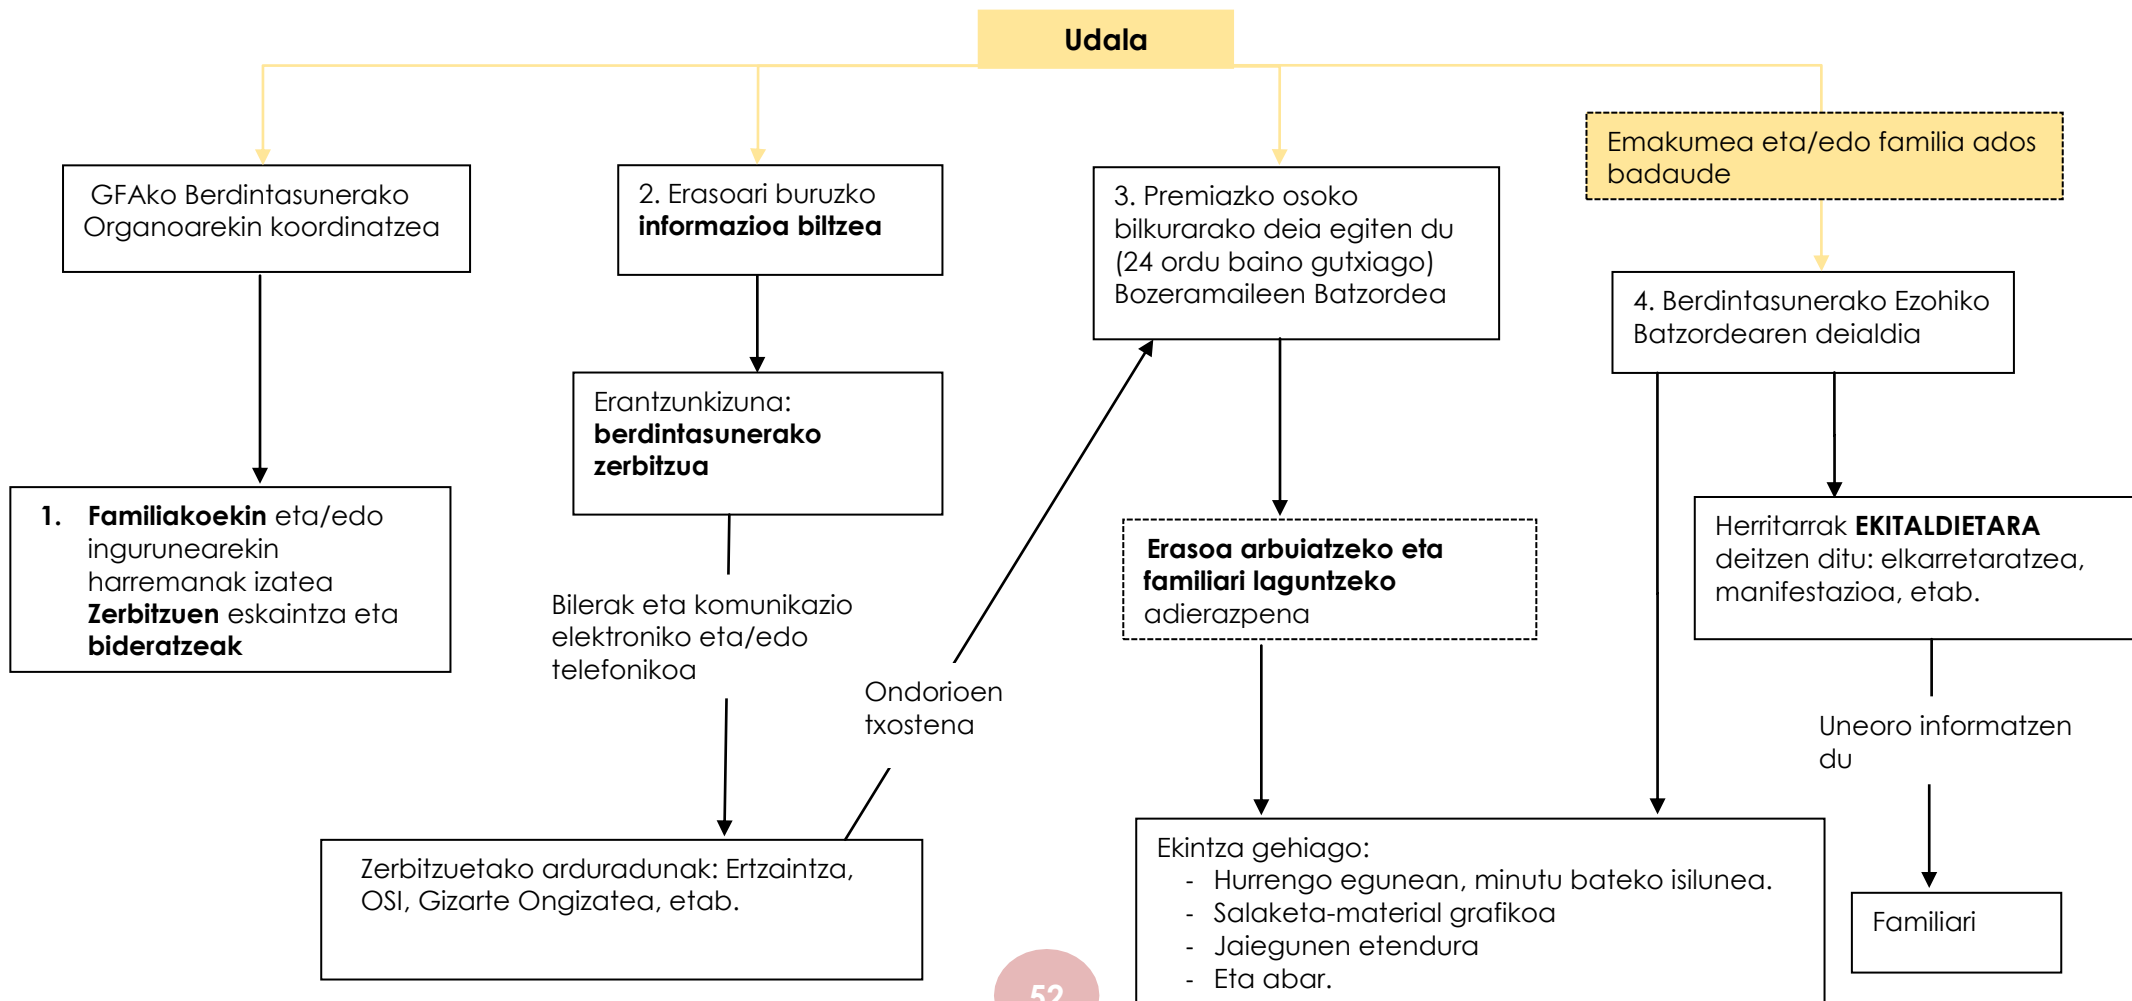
**Udala**

GFAko Berdintasunerako Organoarekin koordinatzea

1. **Familiakoekin** eta/edo ingurunearekin harremanak izatea **Zerbitzuen** eskaintza eta **bideratzeak**

2. Erasoari buruzko **informazioa biltzea**

Erantzunkizuna: **berdintasunerako zerbitzua**

Bilerak eta komunikazio elektroniko eta/edo telefonikoa

Zerbitzuetako arduradunak: Ertzaintza, OSI, Gizarte Ongizatea, etab.

Ondorioen txostena

3. Premiazko osoko bilkurarako deia egiten du (24 ordu baino gutxiago) Bozeramaileen Batzordea

**Erasoa arbuiatzeko eta familiari laguntzeko** adierazpena

Emakumea eta/edo familia ados badaude

4. Berdintasunerako Ezohiko Batzordearen deialdia

Herritarrak **EKITALDIETARA** deitzen ditu: elkarretaratzea, manifestazioa, etab.

Uneoro informatzen du

Familiari

Ekintza gehiago:
- Hurrengo egunean, minutu bateko isilunea.
- Salaketa-material grafikoa
- Jaiegunen etendura
- Eta abar.

52